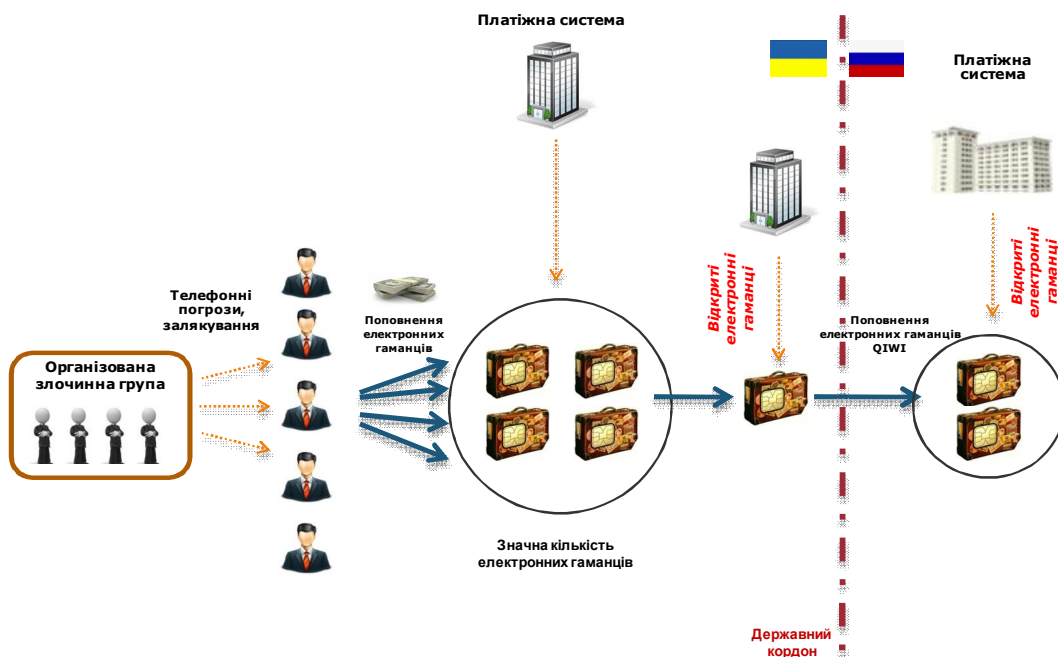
Платіжна система

Платіжна система

Телефонні погрози, залякування

Поповнення електронних гаманців

Організована злочинна група

Відкриті електронні гаманці

Поповнення електронних гаманців QIWI

Відкриті електронні гаманці

Значна кількість електронних гаманців

Державний кордон